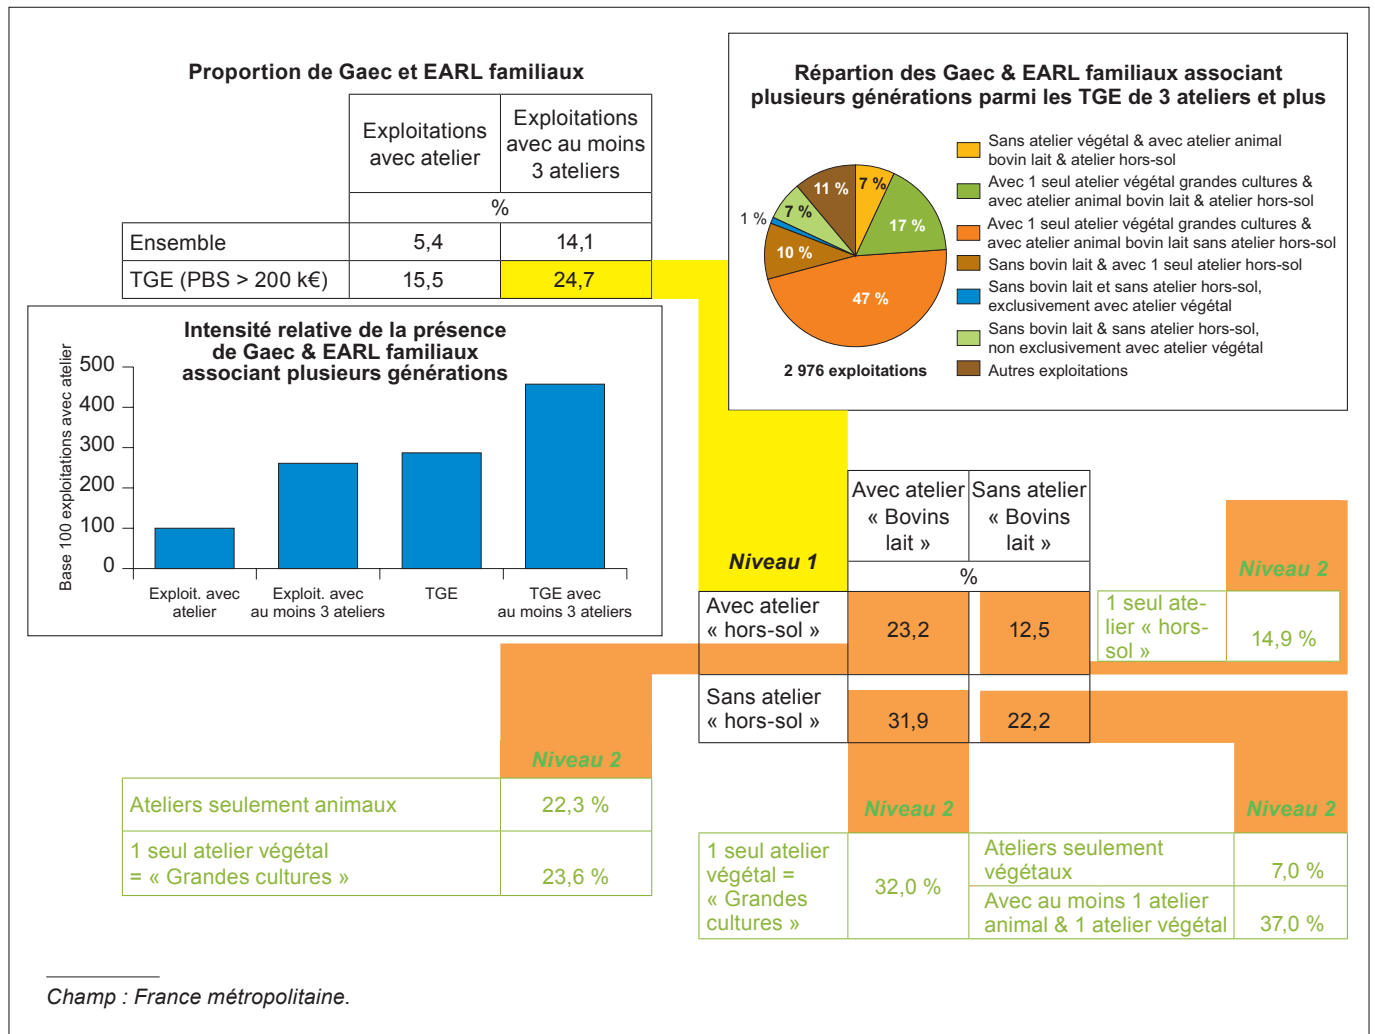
Proportion de Gaec et EARL familiaux

| | Exploitations avec atelier | Exploitations avec au moins 3 ateliers |
|---|---|---|
| | % | |
| Ensemble | 5,4 | 14,1 |
| TGE (PBS > 200 k€) | 15,5 | 24,7 |

Répartion des Gaec & EARL familiaux associant plusieurs générations parmi les TGE de 3 ateliers et plus

7 %
17 %
47 %
10 %
1 %
7 %
11 %

2 976 exploitations

Sans atelier végétal & avec atelier animal bovin lait & atelier hors-sol
Avec 1 seul atelier végétal grandes cultures & avec atelier animal bovin lait & atelier hors-sol
Avec 1 seul atelier végétal grandes cultures & avec atelier animal bovin lait sans atelier hors-sol
Sans bovin lait & avec 1 seul atelier hors-sol
Sans bovin lait et sans atelier hors-sol, exclusivement avec atelier végétal
Sans bovin lait & sans atelier hors-sol, non exclusivement avec atelier végétal
Autres exploitations

Intensité relative de la présence de Gaec & EARL familiaux associant plusieurs générations

Base 100 exploitations avec atelier
500
400
300
200
100
0
Exploit. avec atelier
Exploit. avec au moins 3 ateliers
TGE
TGE avec au moins 3 ateliers

Niveau 1

| | Avec atelier « Bovins lait » | Sans atelier « Bovins lait » |
|---|---|---|
| | % | |
| Avec atelier « hors-sol » | 23,2 | 12,5 |
| Sans atelier « hors-sol » | 31,9 | 22,2 |

Niveau 2

| 1 seul atelier « hors-sol » | 14,9 % |
|---|---|

Niveau 2

| Ateliers seulement animaux | 22,3 % |
|---|---|
| 1 seul atelier végétal = « Grandes cultures » | 23,6 % |

Niveau 2

| 1 seul atelier végétal = « Grandes cultures » | 32,0 % |
|---|---|

Niveau 2

| Ateliers seulement végétaux | 7,0 % |
|---|---|
| Avec au moins 1 atelier animal & 1 atelier végétal | 37,0 % |

Champ : France métropolitaine.